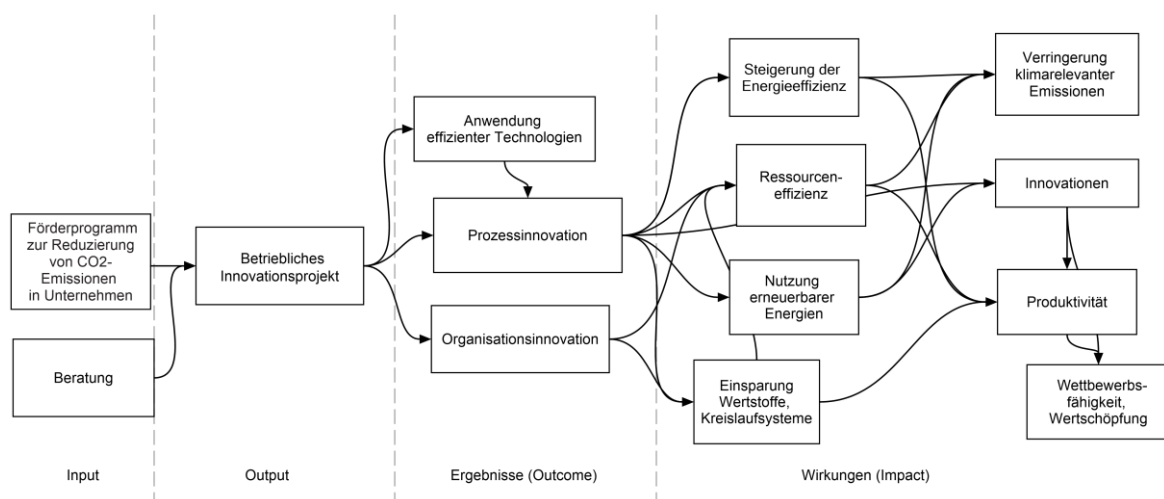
Förderprogramm zur Reduzierung von CO2-Emissionen in Unternehmen

Beratung

Betriebliches Innovationsprojekt

Anwendung effizienter Technologien

Prozessinnovation

Organisationsinnovation

Steigerung der Energieeffizienz

Ressourcen-effizienz

Nutzung erneuerbarer Energien

Einsparung Wertstoffe, Kreislaufsysteme

Verringerung klimarelevanter Emissionen

Innovationen

Produktivität

Wettbewerbs-fähigkeit, Wertschöpfung

Input

Output

Ergebnisse (Outcome)

Wirkungen (Impact)